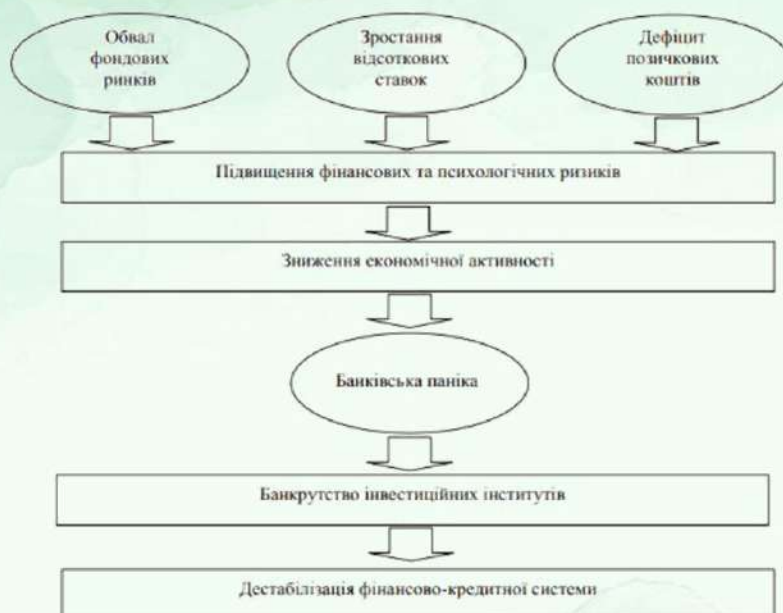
Обвал фондових ринків

Зростання відсоткових ставок

Дефіцит позичкових коштів

Підвищення фінансових та психологічних ризиків

Зниження економічної активності

Банківська паніка

Банкрутство інвестиційних інститутів

Дестабілізація фінансово-кредитної системи